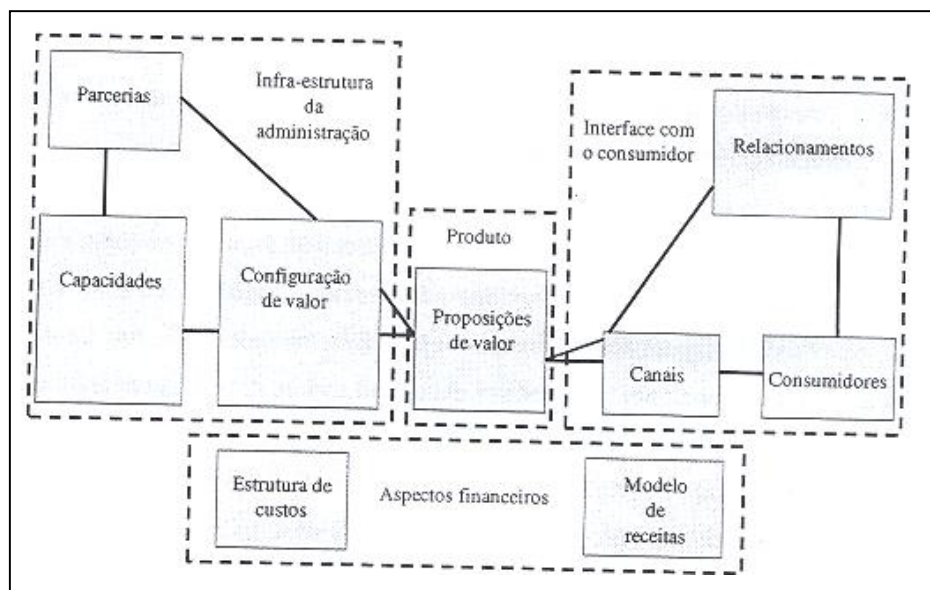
Parcerias

Infra-estrutura da administração

Capacidades

Configuração de valor

Produto

Proposições de valor

Interface com o consumidor

Relacionamentos

Canais

Consumidores

Estrutura de custos

Aspectos financeiros

Modelo de receitas